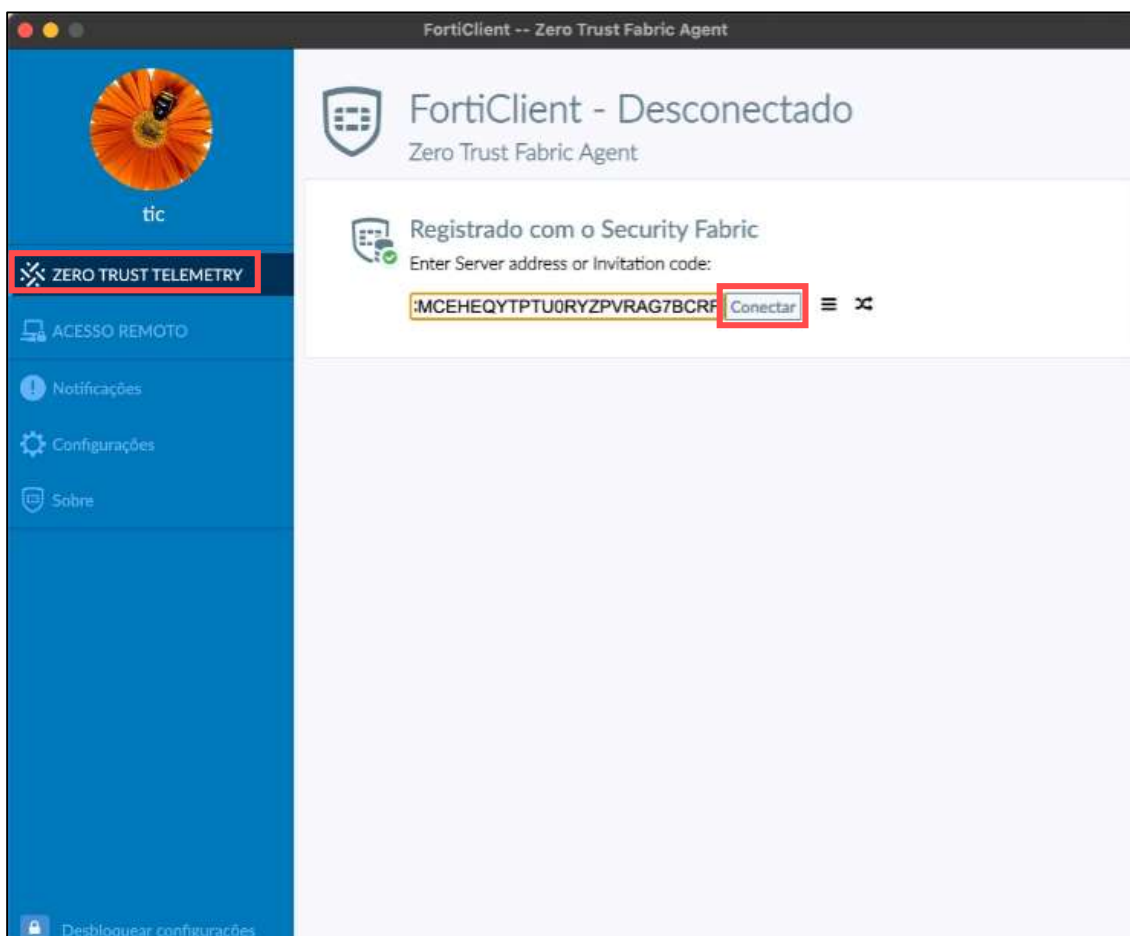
FortiClient -- Zero Trust Fabric Agent

tic

ZERO TRUST TELEMETRY

ACESSO REMOTO

Notificações

Configurações

Sobre

Desbloquear configurações

FortiClient - Desconectado
Zero Trust Fabric Agent

Registrado com o Security Fabric
Enter Server address or Invitation code:

:MCEHEQYTPTU0RYZPVRAG7BCRF Conectar